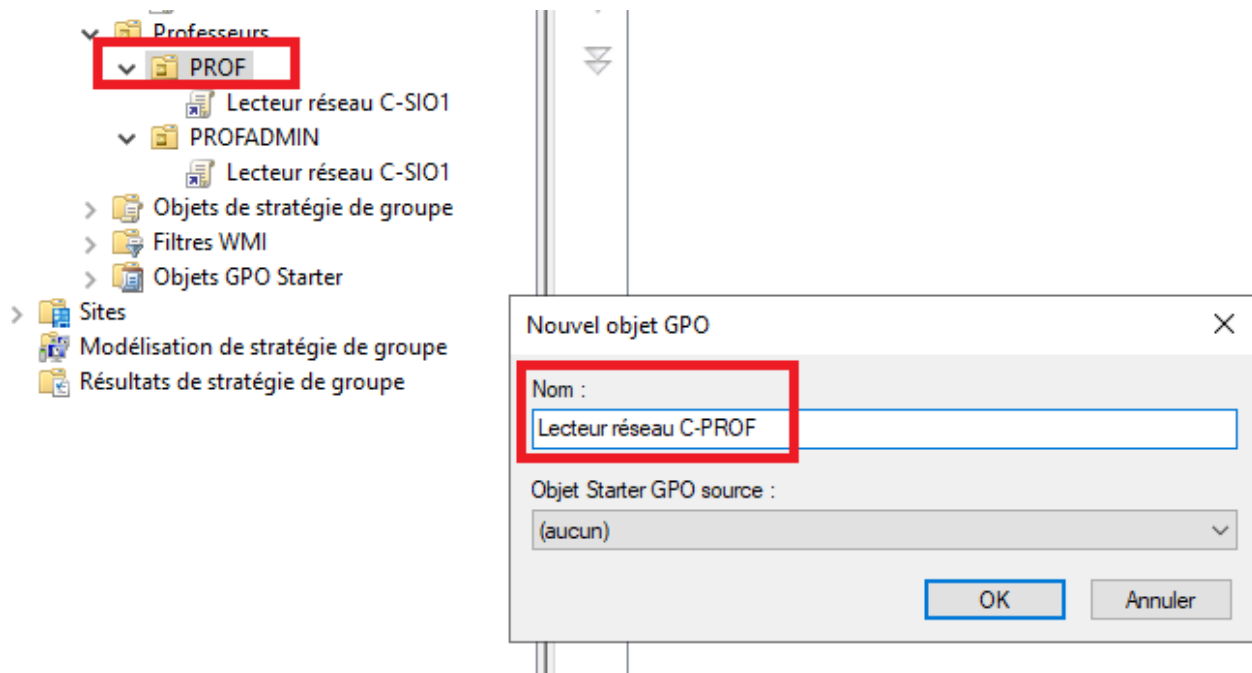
Professeurs
PROF
Lecteur réseau C-SIO1
PROFADMIN
Lecteur réseau C-SIO1
Objets de stratégie de groupe
Filtres WMI
Objets GPO Starter
Sites
Modélisation de stratégie de groupe
Résultats de stratégie de groupe

Nouvel objet GPO
Nom :
Lecteur réseau C-PROF
Objet Starter GPO source :
(aucun)
OK
Annuler